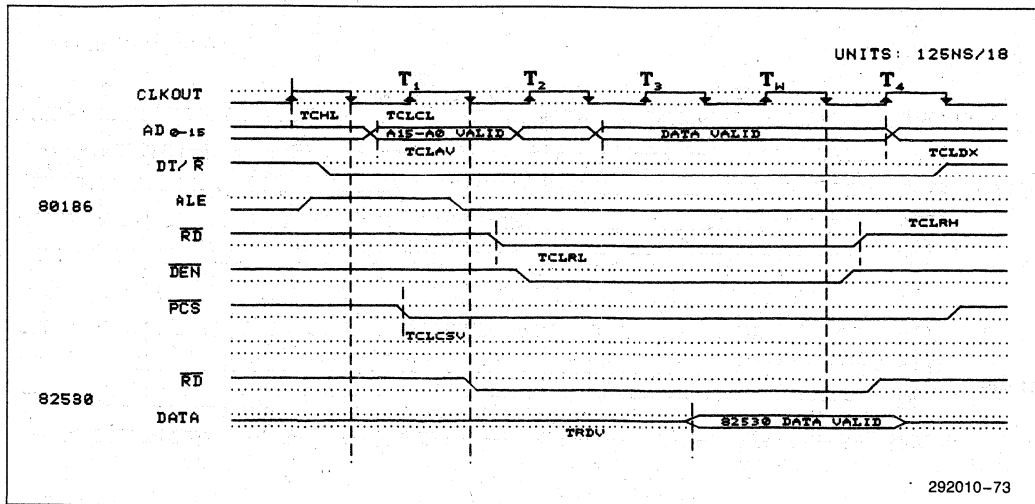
UNITS: 125NS/18

CLKOUT

$T_1$ $T_2$ $T_3$ $T_W$ $T_4$

TCHL TCLCL

$AD_{0-15}$

A15-A0 VALID

DATA VALID

TCLAV

TCLDX

$DT/\overline{R}$

80186

ALE

$\overline{RD}$

TCLRH

TCLRL

$\overline{DEN}$

$\overline{PCS}$

TCLCSV

$\overline{RD}$

82530

DATA

82530 DATA VALID

TRDV

292010-73